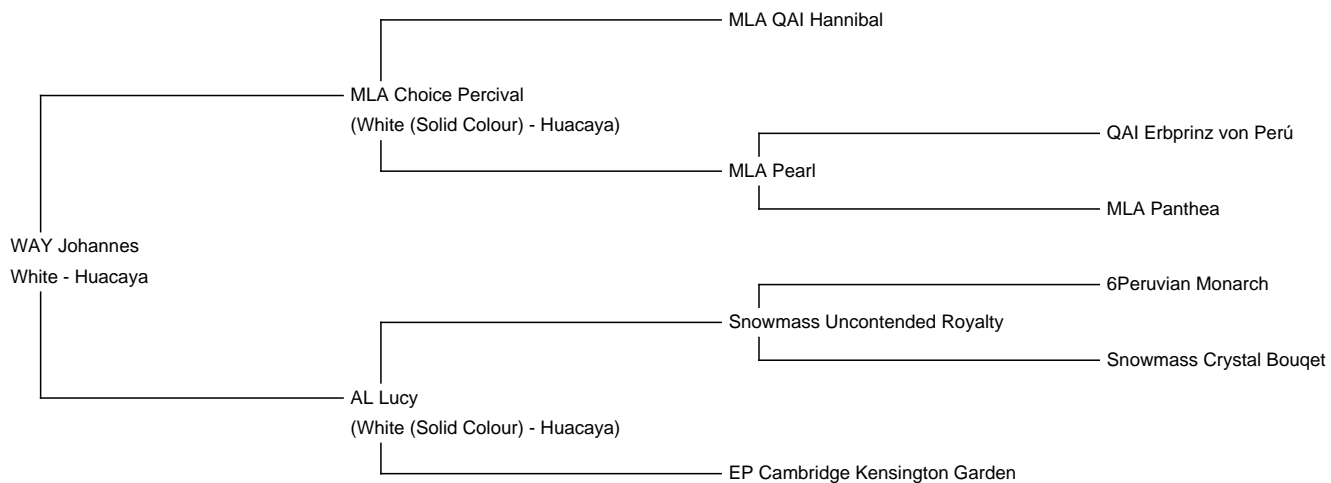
MLA QAI Hannibal

MLA Choice Percival
(White (Solid Colour) - Huacaya)

QAI Erbprinz von Perú

MLA Pearl

MLA Panthea

WAY Johannes
White - Huacaya

6Peruvian Monarch

Snowmass Uncontended Royalty

Snowmass Crystal Bouqet

AL Lucy
(White (Solid Colour) - Huacaya)

EP Cambridge Kensington Garden